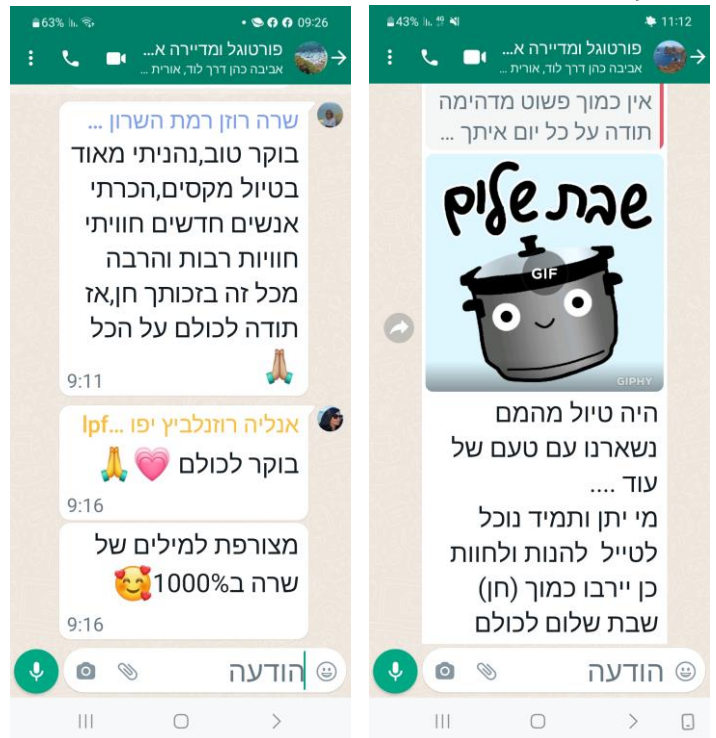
63% 09:26

פורטוגל ומדיירה א...
אביבה כהן דרך לוד, אורית ...

שרה רוזן רמת השרון ...
בוקר טוב,נהניתי מאוד בטיול מקסים,הכרתי אנשים חדשים חוויתי חוויות רבות והרבה מכל זה בזכותך חן,אז תודה לכולם על הכל 🙏
9:11

אנליה רוזנבליץ יפו ...lpf
בוקר לכולם 💗🙏
9:16

מצורפת למילים של שרה ב1000%🥰
9:16

הודעה

43% 11:12

פורטוגל ומדיירה א...
אביבה כהן דרך לוד, אורית ...

אין כמוך פשוט מדהימה
תודה על כל יום איתך ...

שבת שלום
GIF
GIPHY

היה טיול מהמם
נשארנו עם טעם של עוד ....
מי יתן ותמיד נוכל לטייל להנות ולחוות כן יירבו כמוך (חן)
שבת שלום לכולם

הודעה